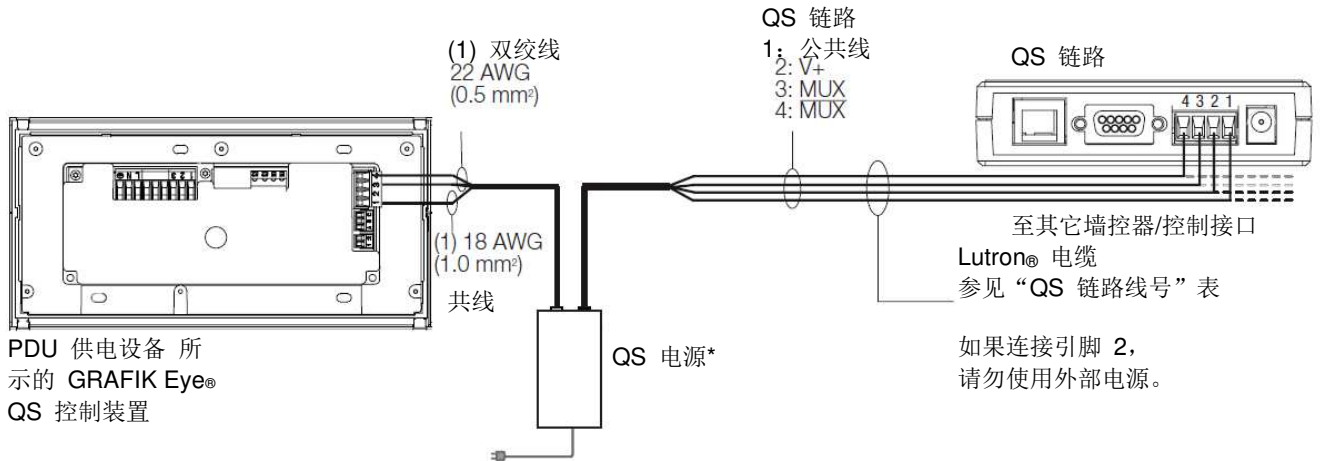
QS 链路
1：公共线
2: V+
3: MUX
4: $\overline{MUX}$

(1) 双绞线
22 AWG
(0.5 mm²)

QS 链路

4 3 2 1

(1) 18 AWG
(1.0 mm²)

共线

至其它墙控器/控制接口

Lutron® 电缆
参见“QS 链路线号”表

PDU 供电设备 所示的 GRAFIK Eye® QS 控制装置

QS 电源*

如果连接引脚 2，
请勿使用外部电源。